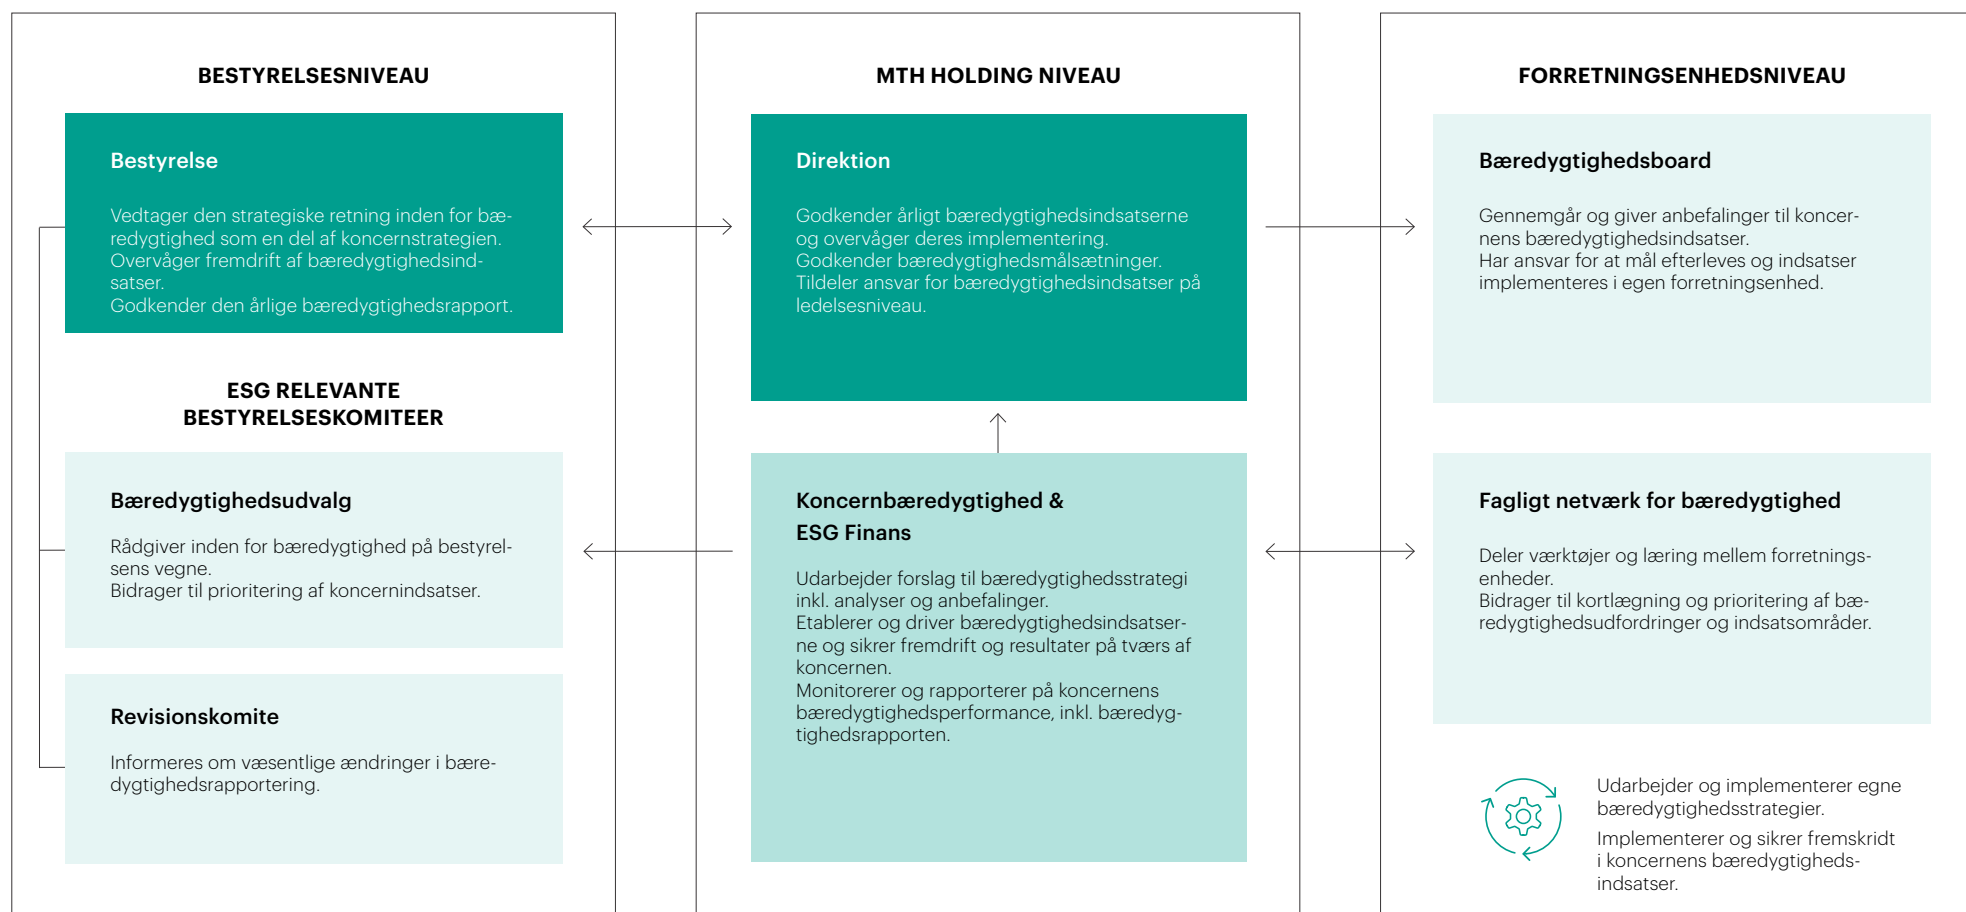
BESTYRELSESNIVEAU

Bestyrelse

Vedtager den strategiske retning inden for bæredygtighed som en del af koncernstrategien.
Overvåger fremdrift af bæredygtighedsindsatser.
Godkender den årlige bæredygtighedsrapport.

ESG RELEVANTE BESTYRELSESKOMITEER

Bæredygtighedsudvalg

Rådgiver inden for bæredygtighed på bestyrelsens vegne.
Bidrager til prioritering af koncernindsatser.

Revisionskomite

Informeres om væsentlige ændringer i bæredygtighedsrapportering.

MTH HOLDING NIVEAU

Direktion

Godkender årligt bæredygtighedsindsatserne og overvåger deres implementering.
Godkender bæredygtighedsmålsætninger.
Tildeler ansvar for bæredygtighedsindsatser på ledelsesniveau.

Koncernbæredygtighed & ESG Finans

Udarbejder forslag til bæredygtighedsstrategi inkl. analyser og anbefalinger.
Etablerer og driver bæredygtighedsindsatserne og sikrer fremdrift og resultater på tværs af koncernen.
Monitorerer og rapporterer på koncernens bæredygtighedsperformance, inkl. bæredygtighedsrapporten.

FORRETNINGSENHEDSNIVEAU

Bæredygtighedsboard

Gennemgår og giver anbefalinger til koncernens bæredygtighedsindsatser.
Har ansvar for at mål efterleves og indsatser implementeres i egen forretningsenhed.

Fagligt netværk for bæredygtighed

Deler værktøjer og læring mellem forretningsenheder.
Bidrager til kortlægning og prioritering af bæredygtighedsudfordringer og indsatsområder.

Udarbejder og implementerer egne bæredygtighedsstrategier.
Implementerer og sikrer fremskridt i koncernens bæredygtighedsindsatser.